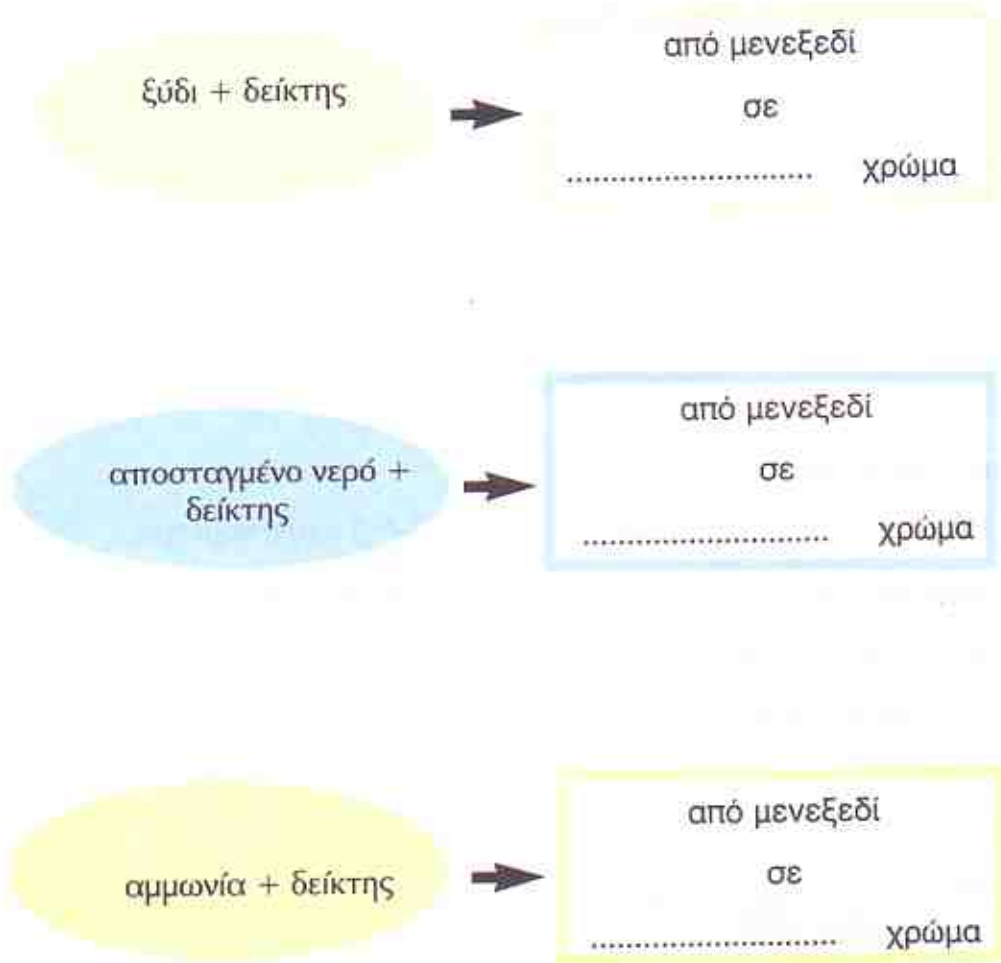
ξύδι + δείκτης

από μενεξεδί
σε
........................... χρώμα

αποσταγμένο νερό + δείκτης

από μενεξεδί
σε
........................... χρώμα

αμμωνία + δείκτης

από μενεξεδί
σε
........................... χρώμα